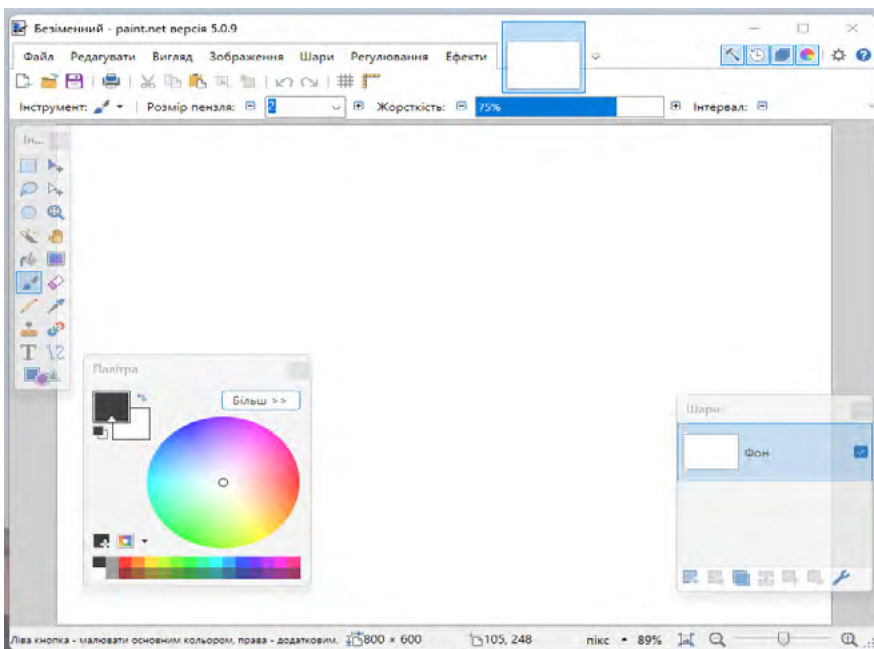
Безіменний - paint.net версія 5.0.9

Файл Редагувати Вигляд Зображення Шари Регулювання Ефекти

Інструмент: Розмір пензля: 2 Жорсткість: 75% Інтервал:

Ін...

Палітра

Більш >>

Шари

Фон

Ліва кнопка - малювати основним кольором, права - додатковим. 800 × 600 105, 248 пікс 89%